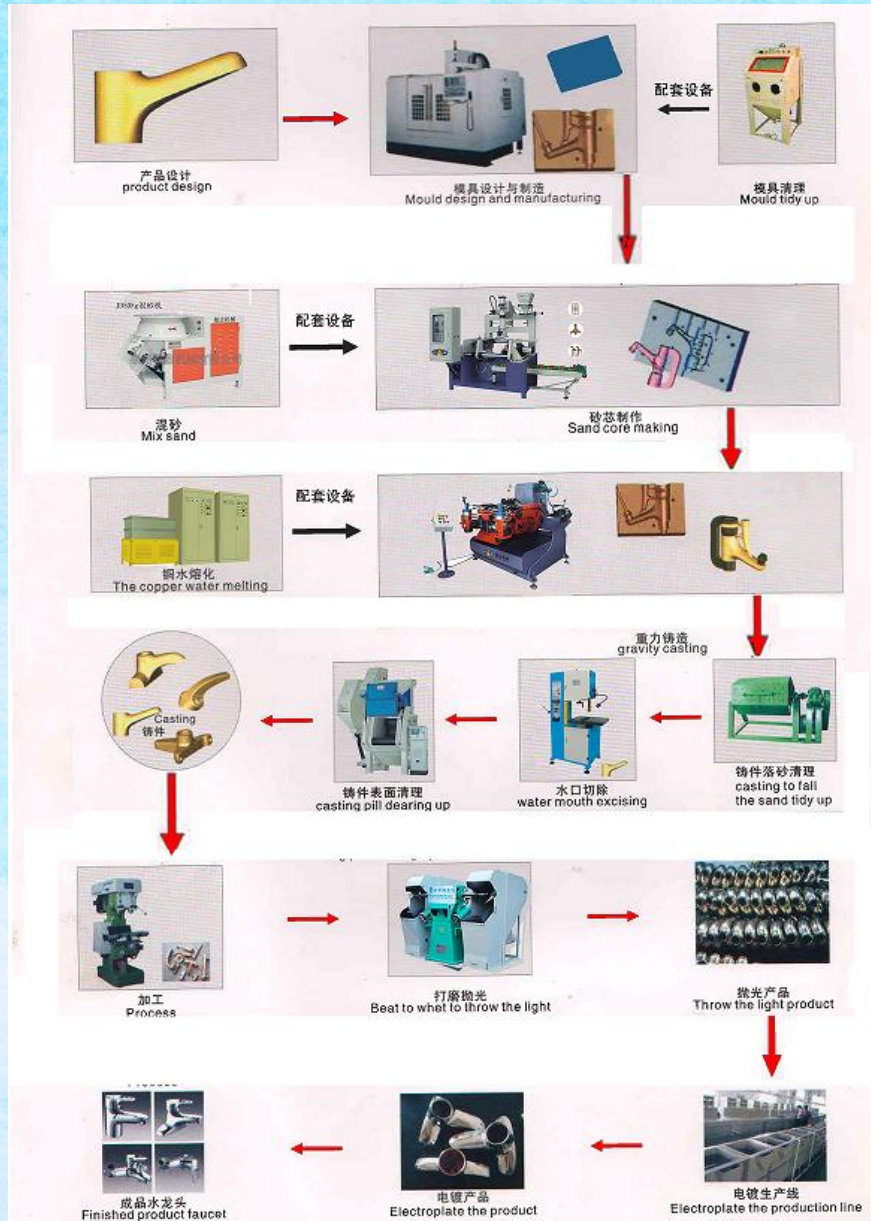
产品设计
product design

模具设计与制造
Mould design and manufacturing

配套设备

模具清理
Mould tidy up

混砂
Mix sand

配套设备

砂芯制作
Sand core making

铜水熔化
The copper water melting

配套设备

重力铸造
gravity casting

Casting
铸件

铸件表面清理
casting pill dearing up

水口切除
water mouth excising

铸件落砂清理
casting to fall the sand tidy up

加工
Process

打磨抛光
Beat to whet to throw the light

抛光产品
Throw the light product

成品水龙头
Finished product faucet

电镀产品
Electroplate the product

电镀生产线
Electroplate the production line